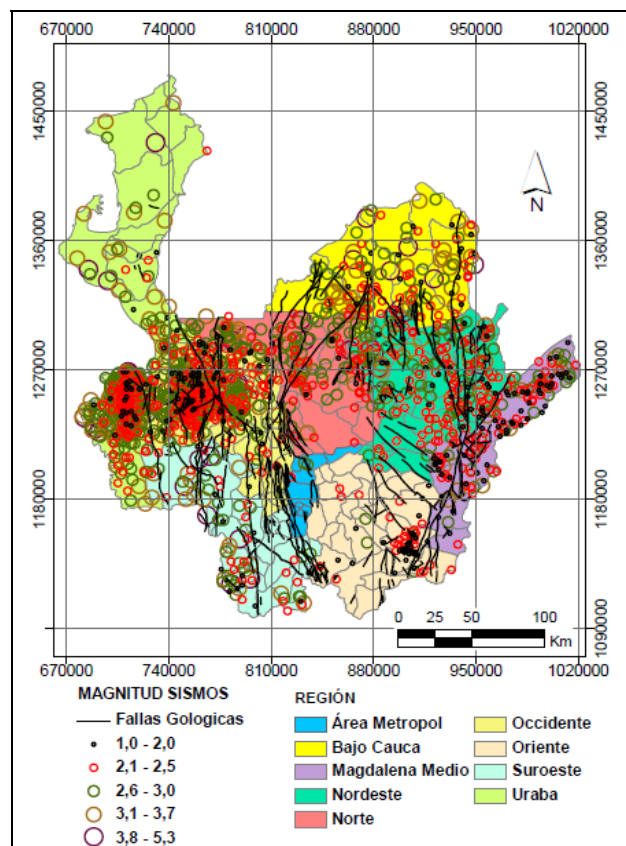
670000 740000 810000 880000 950000 1020000

1450000
1360000
1270000
1180000
1090000

N

0 25 50 100
Km

670000 740000 810000 880000 950000 1020000

MAGNITUD SISMOS
Fallas Gologicas
1,0 - 2,0
2,1 - 2,5
2,6 - 3,0
3,1 - 3,7
3,8 - 5,3

REGIÓN
Área Metropol
Bajo Cauca
Magdalena Medio
Nordeste
Norte
Occidente
Oriente
Suroeste
Uraba